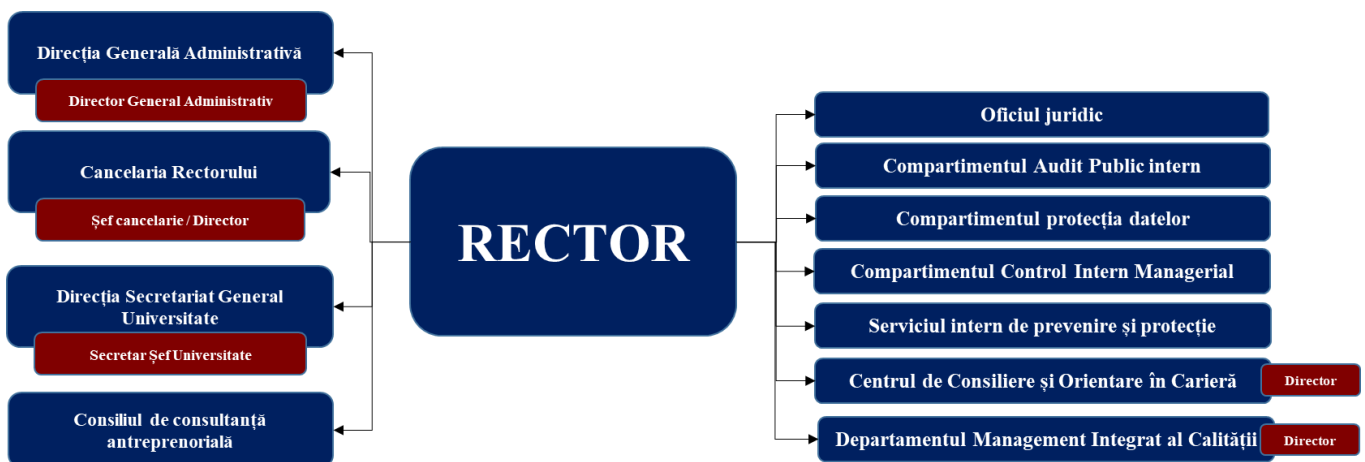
Direcţia Generală Administrativă

Director General Administrativ

Cancelaria Rectorului

Şef cancelarie / Director

Direcţia Secretariat General Universitate

Secretar Şef Universitate

Consiliul de consultanţă antreprenorială

RECTOR

Oficiul juridic

Compartimentul Audit Public intern

Compartimentul protecția datelor

Compartimentul Control Intern Managerial

Serviciul intern de prevenire și protecție

Centrul de Consiliere și Orientare în Carieră

Director

Departamentul Management Integrat al Calității

Director